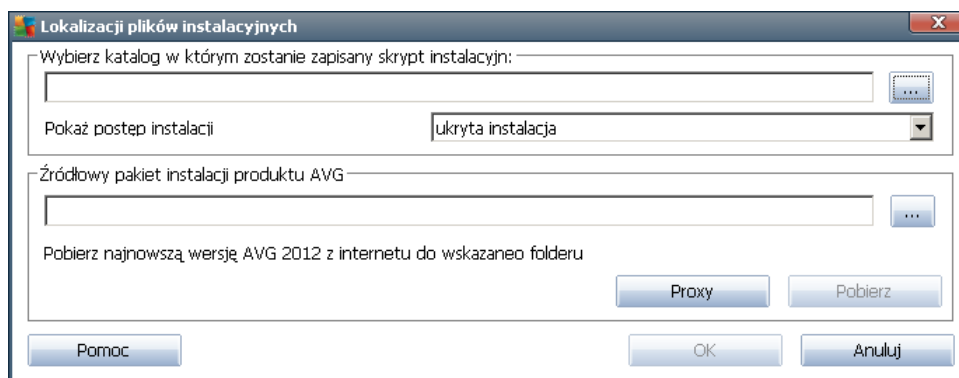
Lokalizacji plików instalacyjnych

Wybierz katalog w którym zostanie zapisany skrypt instalacyjn:

...

Pokaż postęp instalacji

ukryta instalacja

Źródłowy pakiet instalacji produktu AVG

...

Pobierz najnowszą wersję AVG 2012 z internetu do wskazaneo folderu

Proxy

Pobierz

Pomoc

OK

Anuluj